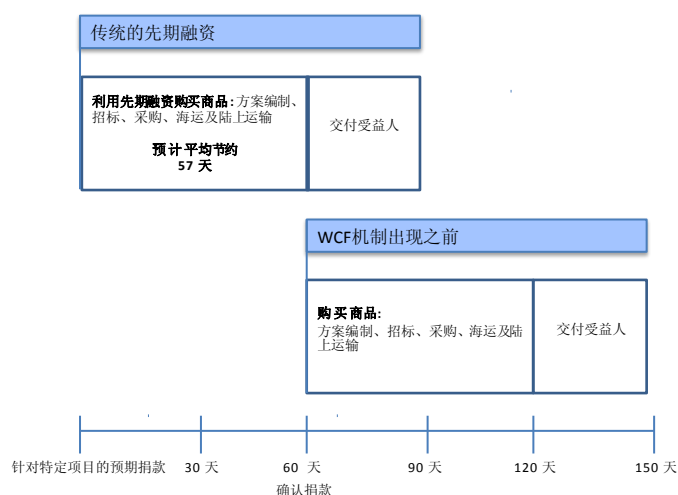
传统的先期融资

利用先期融资购买商品：方案编制、招标、采购、海运及陆上运输

预计平均节约
57 天

交付受益人

WCF机制出现之前

购买商品：
方案编制、招标、采购、海运及陆上运输

交付受益人

针对特定项目的预期捐款

30 天

60 天
确认捐款

90 天

120 天

150 天